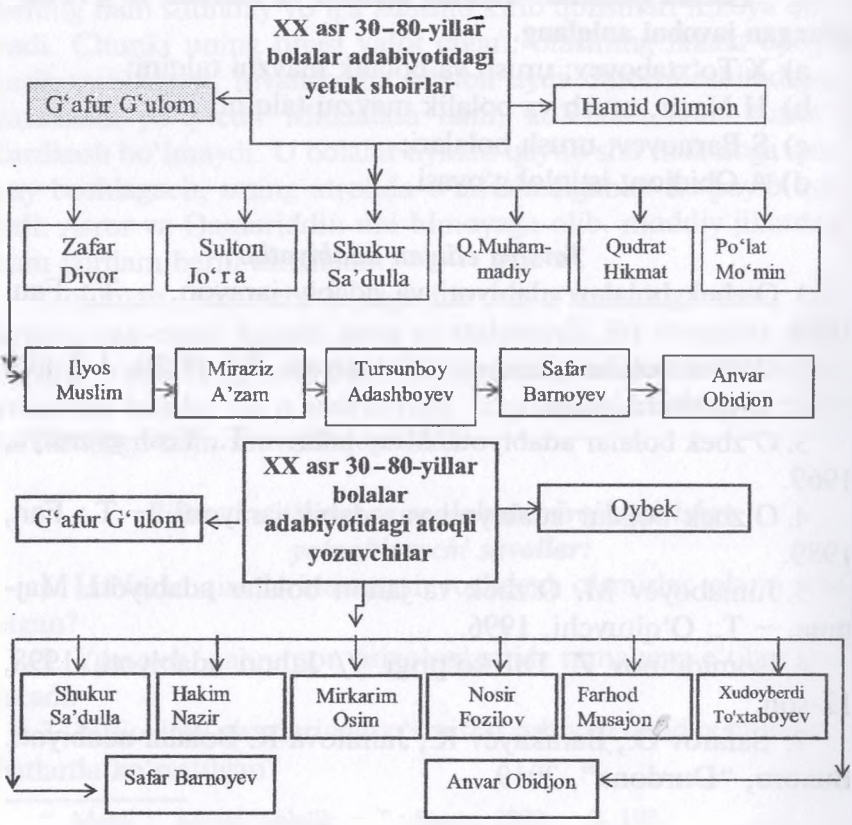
XX asr 30–80-yillar bolalar adabiyotidagi yetuk shoirlar

G'afur G'ulom

Hamid Olimjon

Zafar Divor

Sulton Jo'ra

Shukur Sa'dulla

Q.Muhammadiy

Qudrat Hikmat

Po'lat Mo'min

Ilyos Muslim

Miraziz A'zam

Tursunboy Adashboyev

Safar Barnoyev

Anvar Obidjon

XX asr 30–80-yillar bolalar adabiyotidagi atoqli yozuvchilar

G'afur G'ulom

Oybek

Shukur Sa'dulla

Hakim Nazir

Mirkarim Osim

Nosir Fozilov

Farhod Musajon

Xudoyberdi To'xtaboyev

Safar Barnoyev

Anvar Obidjon